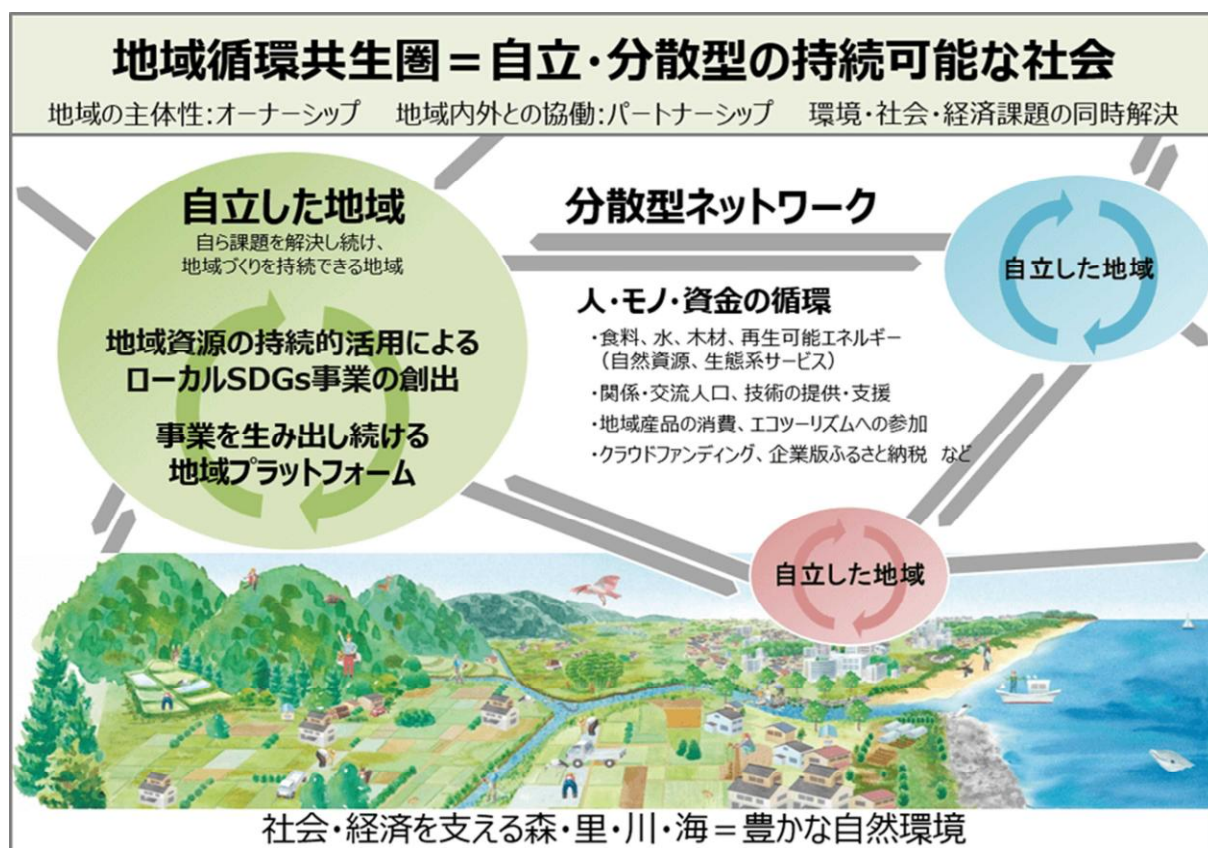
地域循環共生圏＝自立・分散型の持続可能な社会

地域の主体性：オーナーシップ　地域内外との協働：パートナーシップ　環境・社会・経済課題の同時解決

自立した地域

自ら課題を解決し続け、地域づくりを持続できる地域

地域資源の持続的活用によるローカルSDGs事業の創出

事業を生み出し続ける地域プラットフォーム

分散型ネットワーク

自立した地域

人・モノ・資金の循環

・食料、水、木材、再生可能エネルギー（自然資源、生態系サービス）

・関係・交流人口、技術の提供・支援

・地域産品の消費、エコツーリズムへの参加

・クラウドファンディング、企業版ふるさと納税　など

自立した地域

社会・経済を支える森・里・川・海＝豊かな自然環境